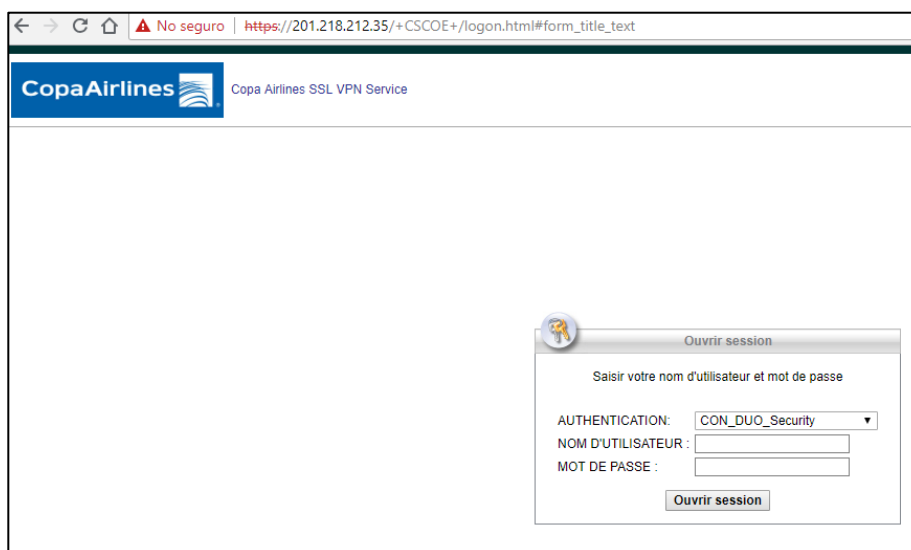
No seguro | https://201.218.212.35/+CSCOE+/logon.html#form_title_text

CopaAirlines

Copa Airlines SSL VPN Service

Ouvrir session

Saisir votre nom d'utilisateur et mot de passe

AUTHENTICATION: CON_DUO_Security
NOM D'UTILISATEUR :
MOT DE PASSE :

Ouvrir session